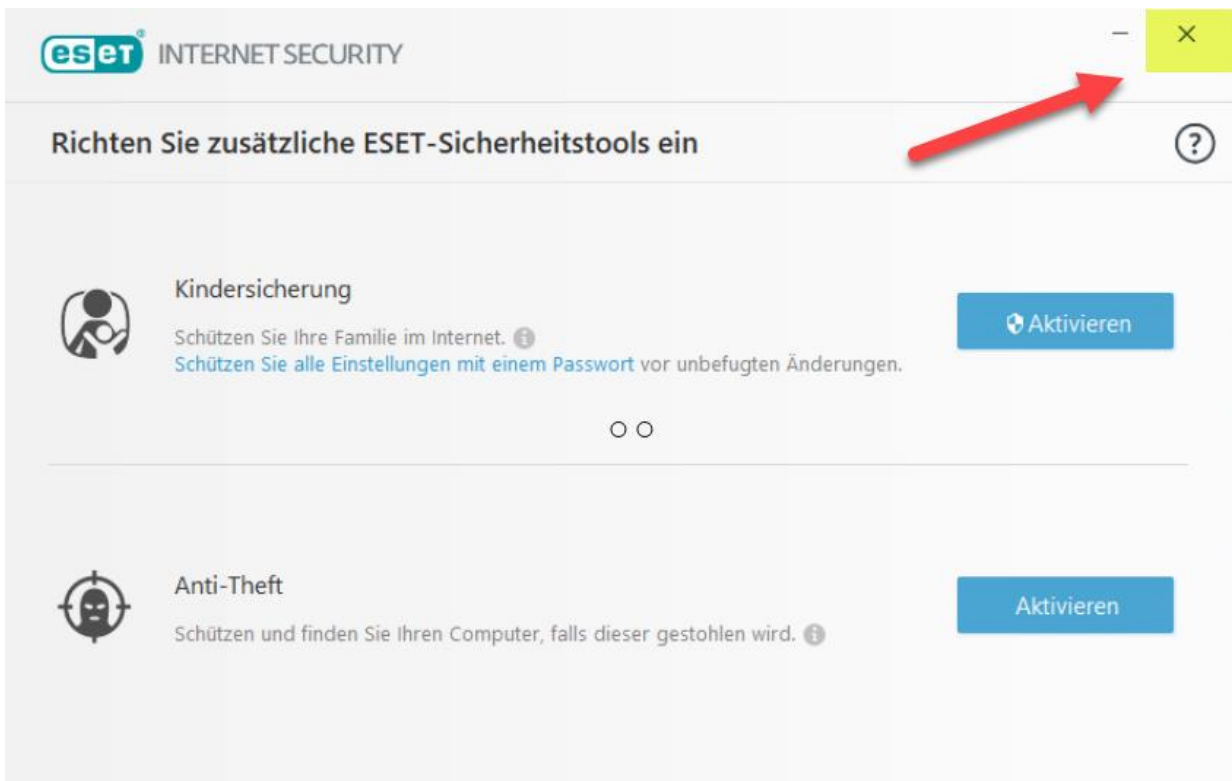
ESET INTERNET SECURITY

–
×

Richten Sie zusätzliche ESET-Sicherheitstools ein

?

Kindersicherung

Schützen Sie Ihre Familie im Internet.
Schützen Sie alle Einstellungen mit einem Passwort vor unbefugten Änderungen.

Aktivieren

Anti-Theft

Schützen und finden Sie Ihren Computer, falls dieser gestohlen wird.

Aktivieren